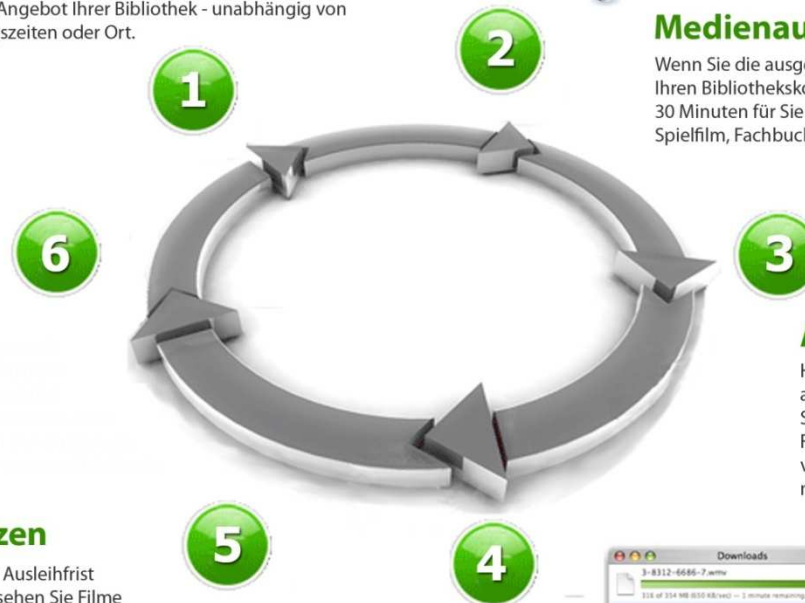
Angebot Ihrer Bibliothek - unabhängig von
szeiten oder Ort.

1

2

Medienau
Wenn Sie die ausge
Ihren Bibliotheksko
30 Minuten für Sie
Spielfilm, Fachbuch

6

3

A
H
a
S
F
v
n

zen
Ausleihfrist
sehen Sie Filme

5

4

Downloads
3-8312-6686-7.wmv
316 of 354 MB (650 KB/sec) — 1 minute remaining